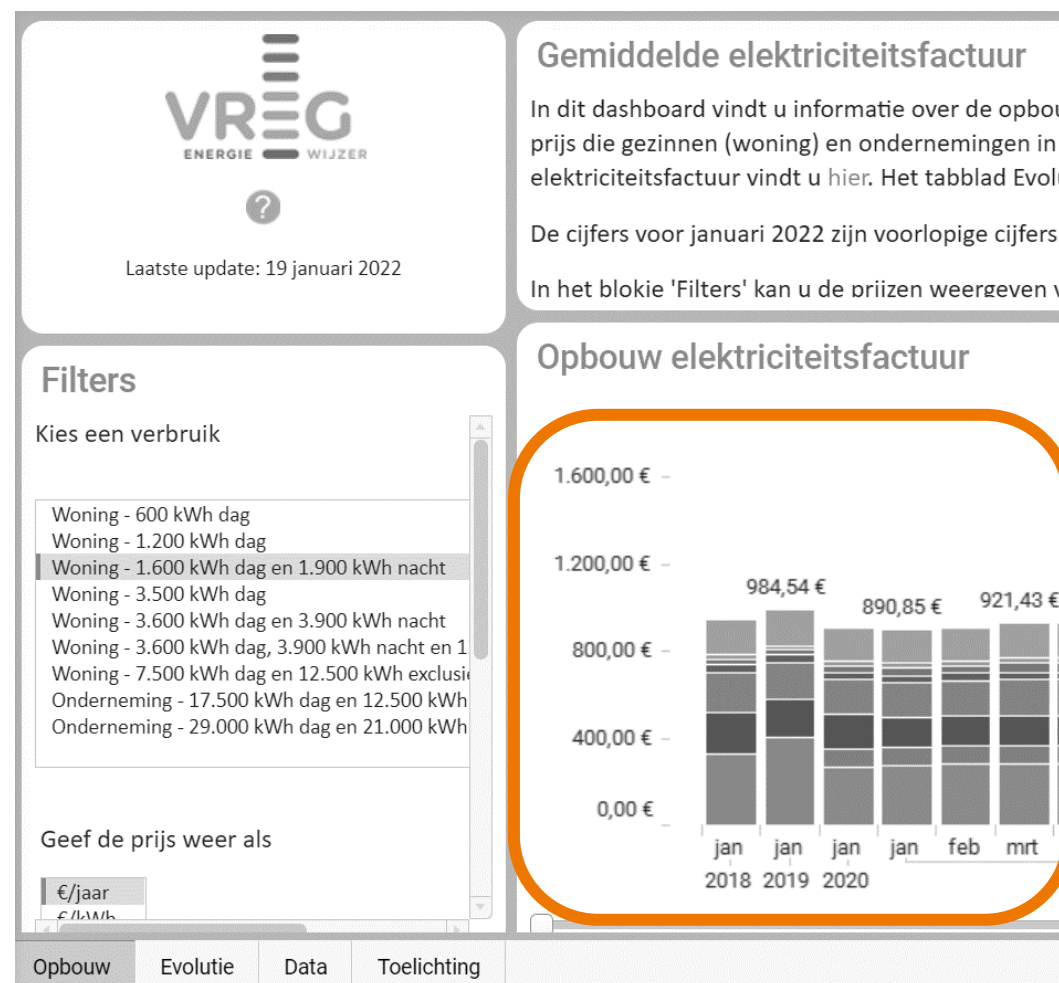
VREG
ENERGIE WIJZER

?

Laatste update: 19 januari 2022

Gemiddelde elektriciteitsfactuur

In dit dashboard vindt u informatie over de opbou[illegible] prijs die gezinnen (woning) en ondernemingen in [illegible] elektriciteitsfactuur vindt u hier. Het tabblad Evol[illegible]

De cijfers voor januari 2022 zijn voorlopige cijfers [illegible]

In het blokje 'Filters' kan u de prijzen weergeven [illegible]

Filters

Kies een verbruik

Woning - 600 kWh dag
Woning - 1.200 kWh dag
Woning - 1.600 kWh dag en 1.900 kWh nacht
Woning - 3.500 kWh dag
Woning - 3.600 kWh dag en 3.900 kWh nacht
Woning - 3.600 kWh dag, 3.900 kWh nacht en 1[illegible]
Woning - 7.500 kWh dag en 12.500 kWh exclusi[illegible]
Onderneming - 17.500 kWh dag en 12.500 kWh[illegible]
Onderneming - 29.000 kWh dag en 21.000 kWh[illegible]

Geef de prijs weer als

€/jaar
€/kWh

Opbouw elektriciteitsfactuur

1.600,00 €
1.200,00 €
800,00 €
400,00 €
0,00 €

984,54 €
890,85 €
921,43 €

jan 2018
jan 2019
jan 2020
jan
feb
mrt

Opbouw
Evolutie
Data
Toelichting